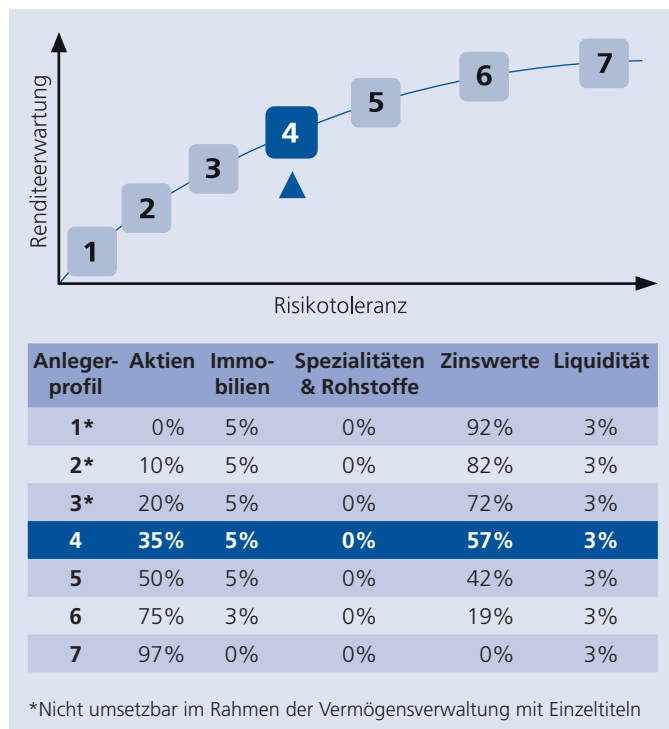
Renditeerwartung

1
2
3
4
5
6
7

Risikotoleranz

| Anleger-profil | Aktien | Immo-bilien | Spezialitäten & Rohstoffe | Zinswerte | Liquidität |
|---|---|---|---|---|---|
| 1* | 0% | 5% | 0% | 92% | 3% |
| 2* | 10% | 5% | 0% | 82% | 3% |
| 3* | 20% | 5% | 0% | 72% | 3% |
| 4 | 35% | 5% | 0% | 57% | 3% |
| 5 | 50% | 5% | 0% | 42% | 3% |
| 6 | 75% | 3% | 0% | 19% | 3% |
| 7 | 97% | 0% | 0% | 0% | 3% |

*Nicht umsetzbar im Rahmen der Vermögensverwaltung mit Einzeltiteln